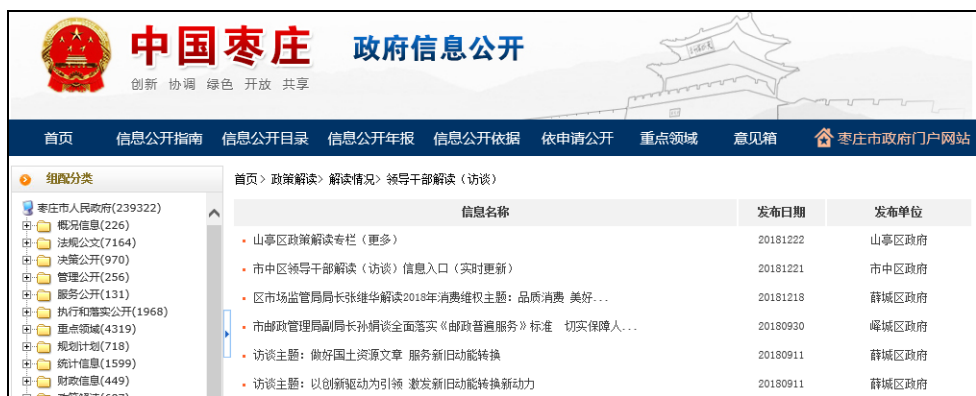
中国枣庄
创新 协调 绿色 开放 共享

政府信息公开

首页 信息公开指南 信息公开目录 信息公开年报 信息公开依据 依申请公开 重点领域 意见箱 枣庄市政府门户网站

组配分类

枣庄市人民政府(239322)
概况信息(226)
法规公文(7164)
决策公开(970)
管理公开(256)
服务公开(131)
执行和落实公开(1968)
重点领域(4319)
规划计划(718)
统计信息(1599)
财政信息(449)
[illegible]

首页 > 政策解读 > 解读情况 > 领导干部解读（访谈）

| 信息名称 | 发布日期 | 发布单位 |
|---|---|---|
| 山亭区政策解读专栏（更多） | 20181222 | 山亭区政府 |
| 市中区领导干部解读（访谈）信息入口（实时更新） | 20181221 | 市中区政府 |
| 区市场监管局局长张继华解读2018年消费维权主题：品质消费 美好... | 20181218 | 薛城区政府 |
| 市邮政管理局副局长孙娟谈全面落实《邮政普遍服务》标准 切实保障人... | 20180930 | 峄城区政府 |
| 访谈主题：做好国土资源文章 服务新旧动能转换 | 20180911 | 薛城区政府 |
| 访谈主题：以创新驱动为引领 激发新旧动能转换新动力 | 20180911 | 薛城区政府 |